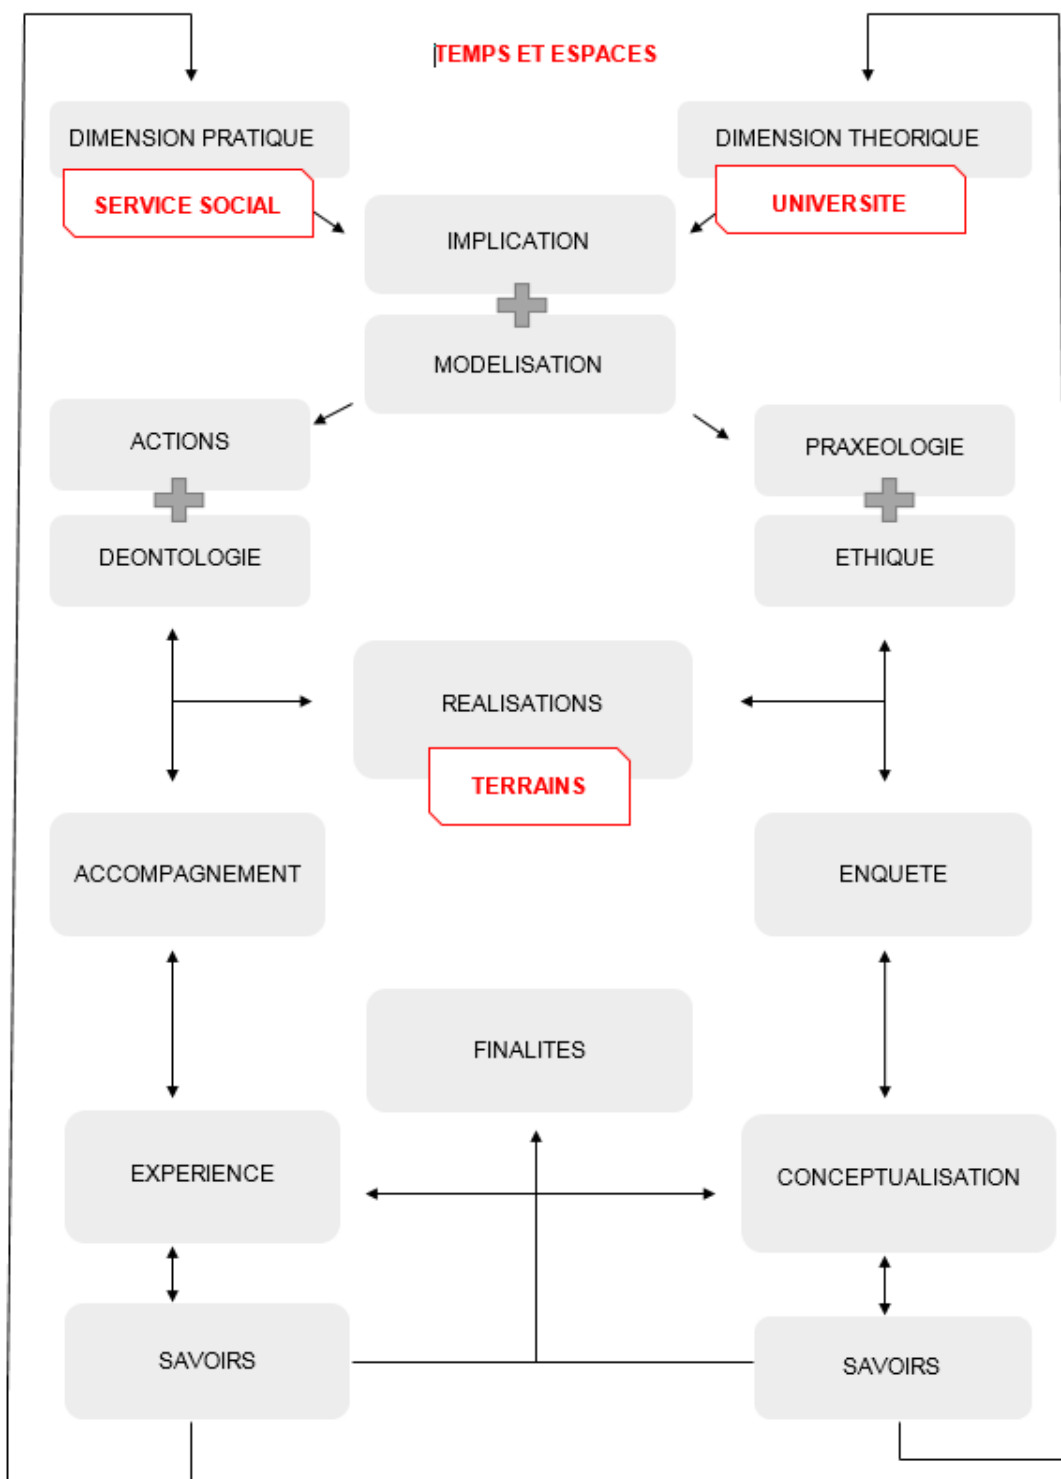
TEMPS ET ESPACES

DIMENSION PRATIQUE

SERVICE SOCIAL

DIMENSION THEORIQUE

UNIVERSITE

IMPLICATION

MODELISATION

ACTIONS

DEONTOLOGIE

PRAXEOLOGIE

ETHIQUE

REALISATIONS

TERRAINS

ACCOMPAGNEMENT

ENQUETE

FINALITES

EXPERIENCE

CONCEPTUALISATION

SAVOIRS

SAVOIRS